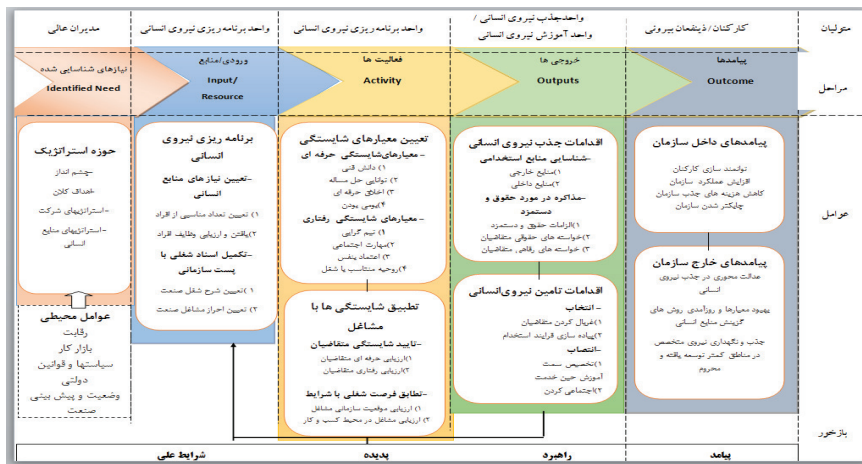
متولیان

کارکنان / ذینفعان بیرونی

واحد جذب نیروی انسانی / واحد آموزش نیروی انسانی

واحد برنامه ریزی نیروی انسانی

واحد برنامه ریزی نیروی انسانی

مدیران عالی

مراحل

پیامدها
Outcome

خروجی ها
Outputs

فعالیت ها
Activity

ورودی/منابع
Input/ Resource

نیازهای شناسایی شده
Identified Need

عوامل

پیامدهای داخل سازمان
توانمند سازی کارکنان
افزایش عملکرد سازمان
کاهش هزینه های جذب سازمان
چابکتر شدن سازمان

پیامدهای خارج سازمان
عدالت محوری در جذب نیروی انسانی
بهبود معیارها و روزآمدی روش های گزینش منابع انسانی
جذب و نگهداری نیروی متخصص در مناطق کمتر توسعه یافته و محروم

اقدامات جذب نیروی انسانی
-شناسایی منابع استخدامی
۱)منابع خارجی
۲)منابع داخلی
-مذاکره در مورد حقوق و دستمزد
۱)الزامات حقوق و دستمزد
۲)خواسته های حقوقی متقاضیان
۳) خواسته های رفاهی متقاضیان

اقدامات تامین نیروی انسانی
-انتخاب
۱)غربال کردن متقاضیان
۲)پیاده سازی فرایند استخدام
-انتصاب
۱)تخصیص سمت
۲)آموزش حین خدمت
۳)اجتماعی کردن

تعیین معیارهای شایستگی
-معیارهای شایستگی حرفه ای
۱) دانش فنی
۲) توانایی حل مساله
۳) اخلاق حرفه ای
۴) بومی بودن
-معیارهای شایستگی رفتاری
۱) تیم گرایی
۲)مهارت اجتماعی
۳) اعتماد بنفس
۴)روحیه متناسب با شغل

تطبیق شایستگی ها با مشاغل
-تایید شایستگی متقاضیان
۱)ارزیابی حرفه ای متقاضیان
۲)ارزیابی رفتاری متقاضیان
-تطابق فرصت شغلی با شرایط
۱) ارزیابی موقعیت سازمانی مشاغل
۲) ارزیابی مشاغل در محیط کسب و کار

برنامه ریزی نیروی انسانی
-تعیین نیازهای منابع انسانی
۱) تعیین تعداد مناسب از افراد
۲)یافتن و ارزیابی وظایف افراد
-تکمیل اسناد شغلی با پست سازمانی
۱) تعیین شرح شغل صنعت
۲) تعیین احراز مشاغل صنعت

حوزه استراتژیک
-چشم انداز
-اهداف کلان
-استراتژیهای شرکت
-استراتژیهای منابع انسانی

عوامل محیطی
رقابت
بازار کار
سیاستها و قوانین دولتی
وضعیت و پیش بینی صنعت

بازخور

پیامد

راهبرد

پدیده

شرایط علی